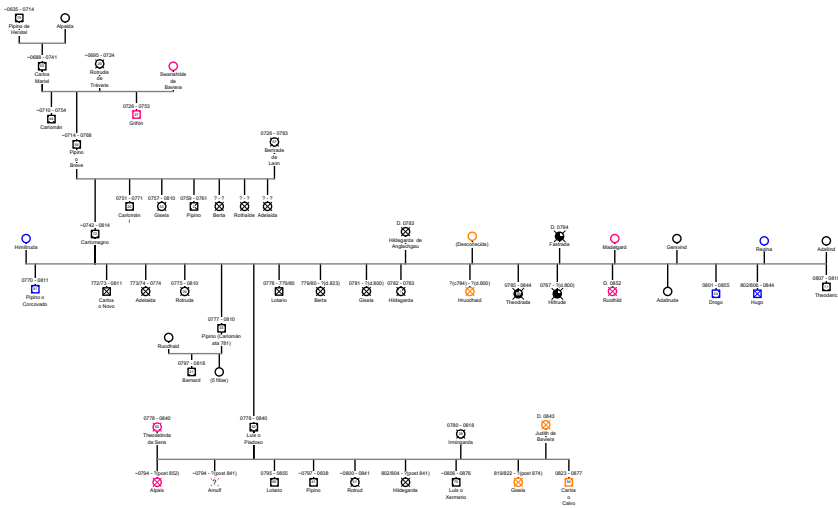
~0635 - 0714
Pipino de Heristal

Alpaida

~0688 - 0741
Carlos Martel

~0695 - 0724
Rotrudis de Tréveris

Swanahilde de Baviera

~0710 - 0754
Carlomán

0726 - 0753
Grifón

~0714 - 0768
Pipino o Breve

0726 - 0783
Bertrada de Laon

0751 - 0771
Carlomán I

0757 - 0810
Gisela

0759 - 0761
Pipino

? - ?
Berta

? - ?
Rothaide

? - ?
Adelaida

Himiltruda

~0742 - 0814
Carlomagno

D. 0783
Hildegarda de Anglachgau

(Descoñecida)

D. 0794
Fastrada

Madalgard

Gersvind

Regina

Adalind

0770 - 0811
Pipino o Corcovado

772/73 - 0811
Carlos o Novo

773/74 - 0774
Adelaida

0775 - 0810
Rotruda

0776 - 778/80
Lotario

779/80 - ?(d.823)
Berta

0781 - ?(d.800)
Gisela

0782 - 0783
Hildegarda

?(c794) - ?(d.860)
Hruodhaid

0785 - 0844
Theodrada

0787 - ?(d.800)
Hiltrude

D. 0852
Ruothild

Adaltrude

0801 - 0855
Drogo

802/806 - 0844
Hugo

0807 - 0811
Theodoric

0777 - 0810
Pipino (Carlomán ata 781)

Ruodhaid

0797 - 0818
Bernard

(5 fillas)

0778 - 0840
Luís o Piadoso

0778 - 0840
Theodelinda de Sens

0780 - 0818
Irmingarda

D. 0843
Judith de Baviera

~0794 - ?(post 852)
Alpais

~0794 - ?(post 841)
Arnulf

0795 - 0855
Lotario

~0797 - 0838
Pipino

~0800 - 0841
Rotrud

802/804 - ?(post 841)
Hildegarda

~0806 - 0876
Luís o Xermano

819/822 - ?(post 874)
Gisela

0823 - 0877
Carlos o Calvo